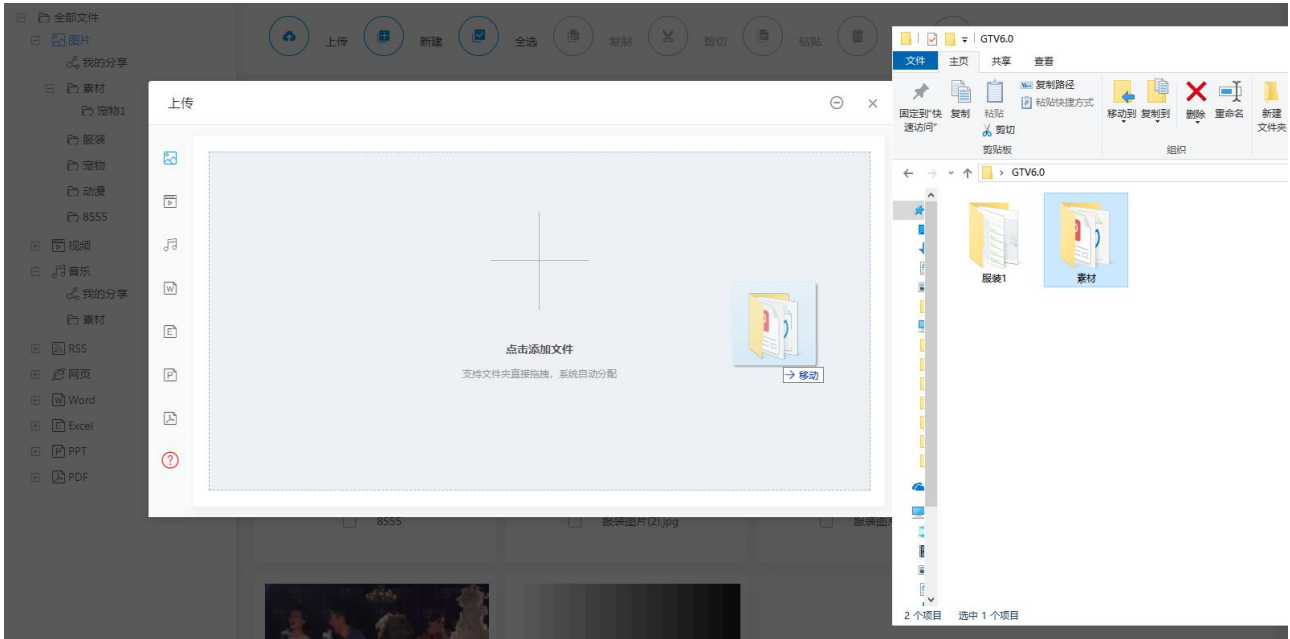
全部文件
图片
我的分享
素材
宠物1
服装
宠物
动漫
8555
视频
音乐
我的分享
素材
RSS
网页
Word
Excel
PPT
PDF

上传 新建 全选 复制 剪切 粘贴

上传

点击添加文件
支持文件夹直接拖拽，系统自动分配

→ 移动

8555 服装图片(2).jpg 服装图

GTV6.0
文件 主页 共享 查看
固定到"快速访问" 复制 粘贴 复制路径 粘贴快捷方式 剪切
剪贴板
移动到 复制到 删除 重命名 新建文件夹
组织
GTV6.0
服装1
素材
2 个项目 选中 1 个项目